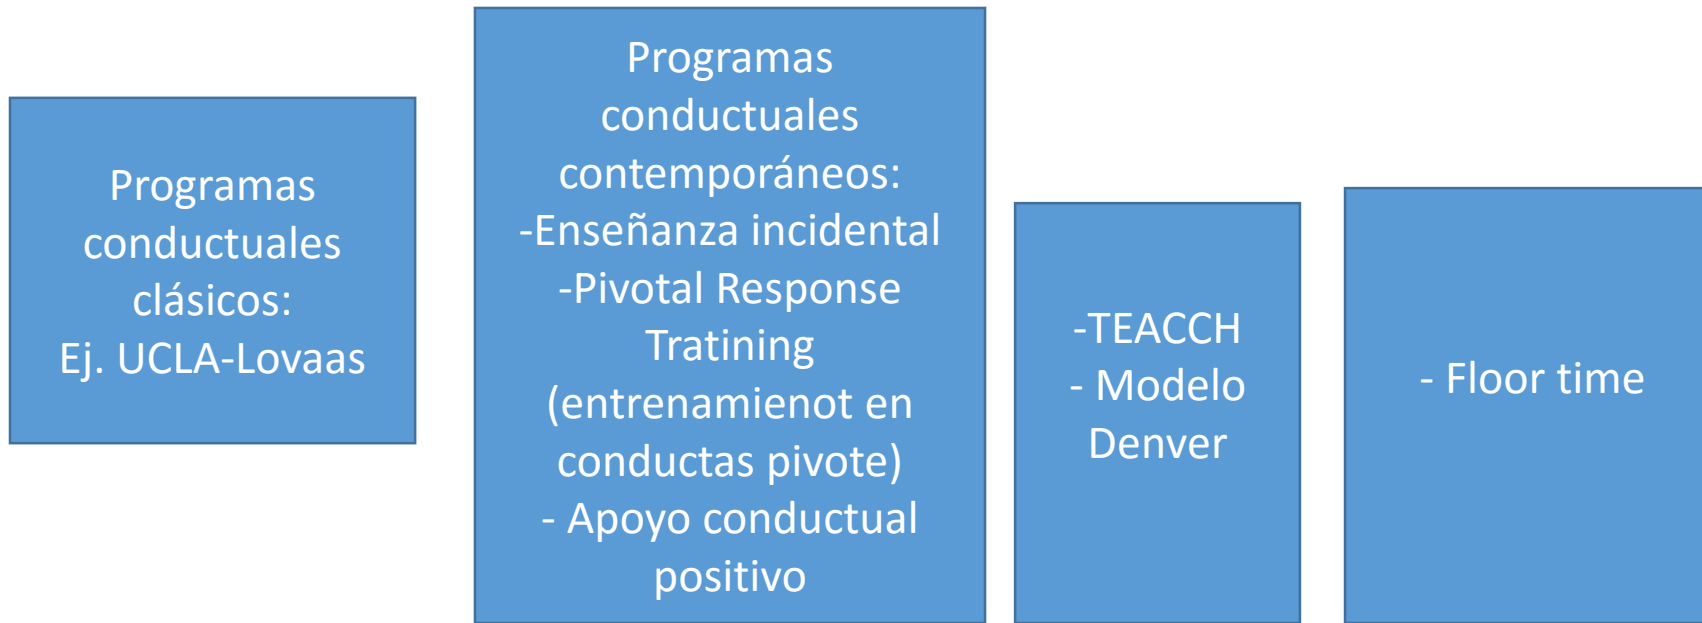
Programas conductuales clásicos:
Ej. UCLA-Lovaas

Programas conductuales contemporáneos:
-Enseñanza incidental
-Pivotal Response Tratining (entrenamienot en conductas pivote)
- Apoyo conductual positivo

-TEACCH
- Modelo Denver

- Floor time